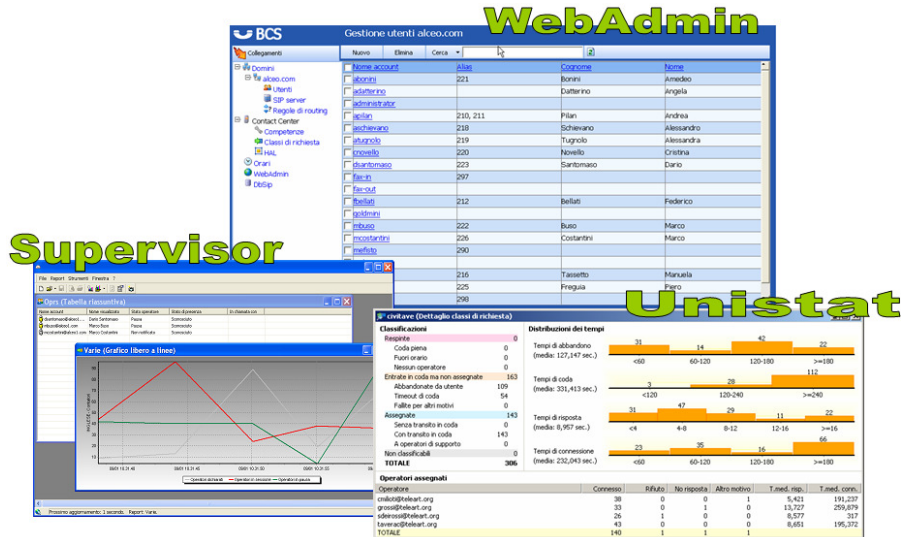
WebAdmin

BCS Gestione utenti alceo.com

Collegamenti

Nuovo Elimina Cerca

Domini
alceo.com
Utenti
SIP server
Regole di routing
Contact Center
Competenze
Classi di richiesta
HAL
Orari
WebAdmin
DbSip

| Nome account | Alias | Cognome | Nome |
|---|---|---|---|
| abonini | 221 | Bonini | Amedeo |
| adatterino | | Datterino | Angela |
| administrator | | | |
| apilan | 210, 211 | Pilan | Andrea |
| aschievano | 218 | Schievano | Alessandro |
| atugnolo | 219 | Tugnolo | Alessandra |
| cnovello | 220 | Novello | Cristina |
| dsantomaso | 223 | Santomaso | Dario |
| fax-in | 297 | | |
| fax-out | | | |
| fbellati | 212 | Bellati | Federico |
| goldmini | | | |
| mbuso | 222 | Buso | Marco |
| mcostantini | 226 | Costantini | Marco |
| mefisto | 290 | | |
| | 216 | Tassetto | Manuela |
| | 225 | Freguia | Piero |
| | 298 | | |

Supervisor

Oprs (Tabella riassuntiva)

Varie (Grafico libero a linee)

Prossimo aggiornamento: 1 secondo. Report: Varie.

Unistat

civitave (Dettaglio classi di richiesta)

Classificazioni
Respinte 0
Coda piena 0
Fuori orario 0
Nessun operatore 0
Entrate in coda ma non assegnate 163
Abbandonate da utente 109
Timeout di coda 54
Fallite per altri motivi 0
Assegnate 143
Senza transito in coda 0
Con transito in coda 143
A operatori di supporto 0
Non classificabili 0
TOTALE 306

Distribuzioni dei tempi
Tempi di abbandono (media: 127,147 sec.) 31 14 42 22 <60 60-120 120-180 >=180
Tempi di coda (media: 331,413 sec.) 3 28 112 <120 120-240 >=240
Tempi di risposta (media: 8,957 sec.) 31 47 29 11 22 <4 4-8 8-12 12-16 >=16
Tempi di connessione (media: 232,043 sec.) 23 35 16 66 <60 60-120 120-180 >=180

Operatori assegnati

| Operatore | Connesso | Rifiuto | No risposta | Altro motivo | T.med. risp. | T.med. conn. |
|---|---|---|---|---|---|---|
| cmilioti@teleart.org | 38 | 0 | 0 | 1 | 5,421 | 191,237 |
| grossi@teleart.org | 33 | 0 | 1 | 0 | 13,727 | 259,879 |
| sdeirossi@teleart.org | 26 | 1 | 0 | 0 | 8,577 | 317 |
| taverac@teleart.org | 43 | 0 | 0 | 0 | 8,651 | 195,372 |
| TOTALE | 140 | 1 | 1 | 1 | | |